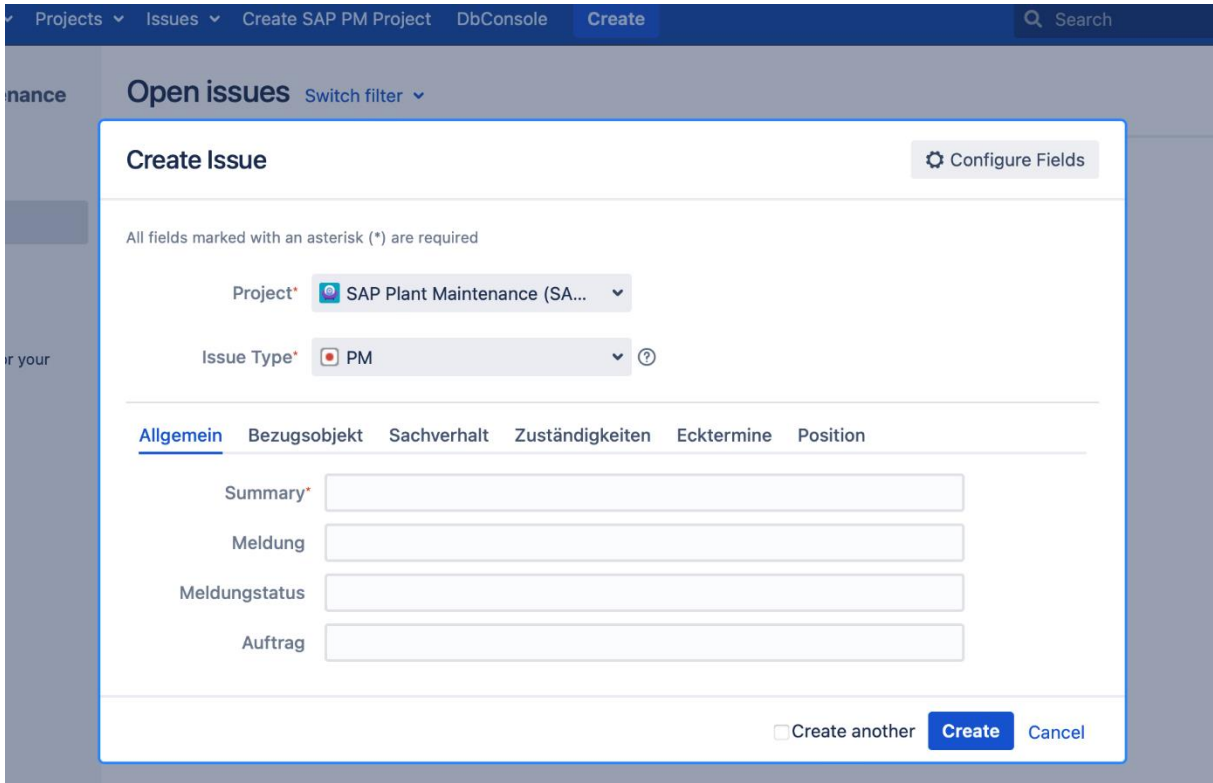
Projects Issues Create SAP PM Project DbConsole Create

Search

nance

Open issues Switch filter

r your

Create Issue

Configure Fields

All fields marked with an asterisk (*) are required

Project* SAP Plant Maintenance (SA...

Issue Type* PM

Allgemein Bezugsobjekt Sachverhalt Zuständigkeiten Ecktermine Position

Summary*

Meldung

Meldungstatus

Auftrag

Create another Create Cancel